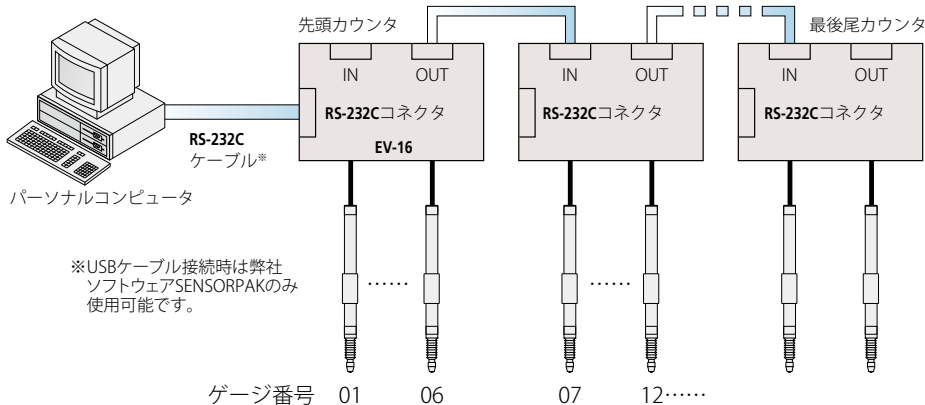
先頭カウンタ

最後尾カウンタ

IN OUT

IN OUT

IN OUT

RS-232Cコネクタ

RS-232Cコネクタ

RS-232Cコネクタ

EV-16

RS-232C
ケーブル※

パーソナルコンピュータ

※USBケーブル接続時は弊社
ソフトウェアSENSORPAKのみ
使用可能です。

……

……

ゲージ番号 01 06 07 12……